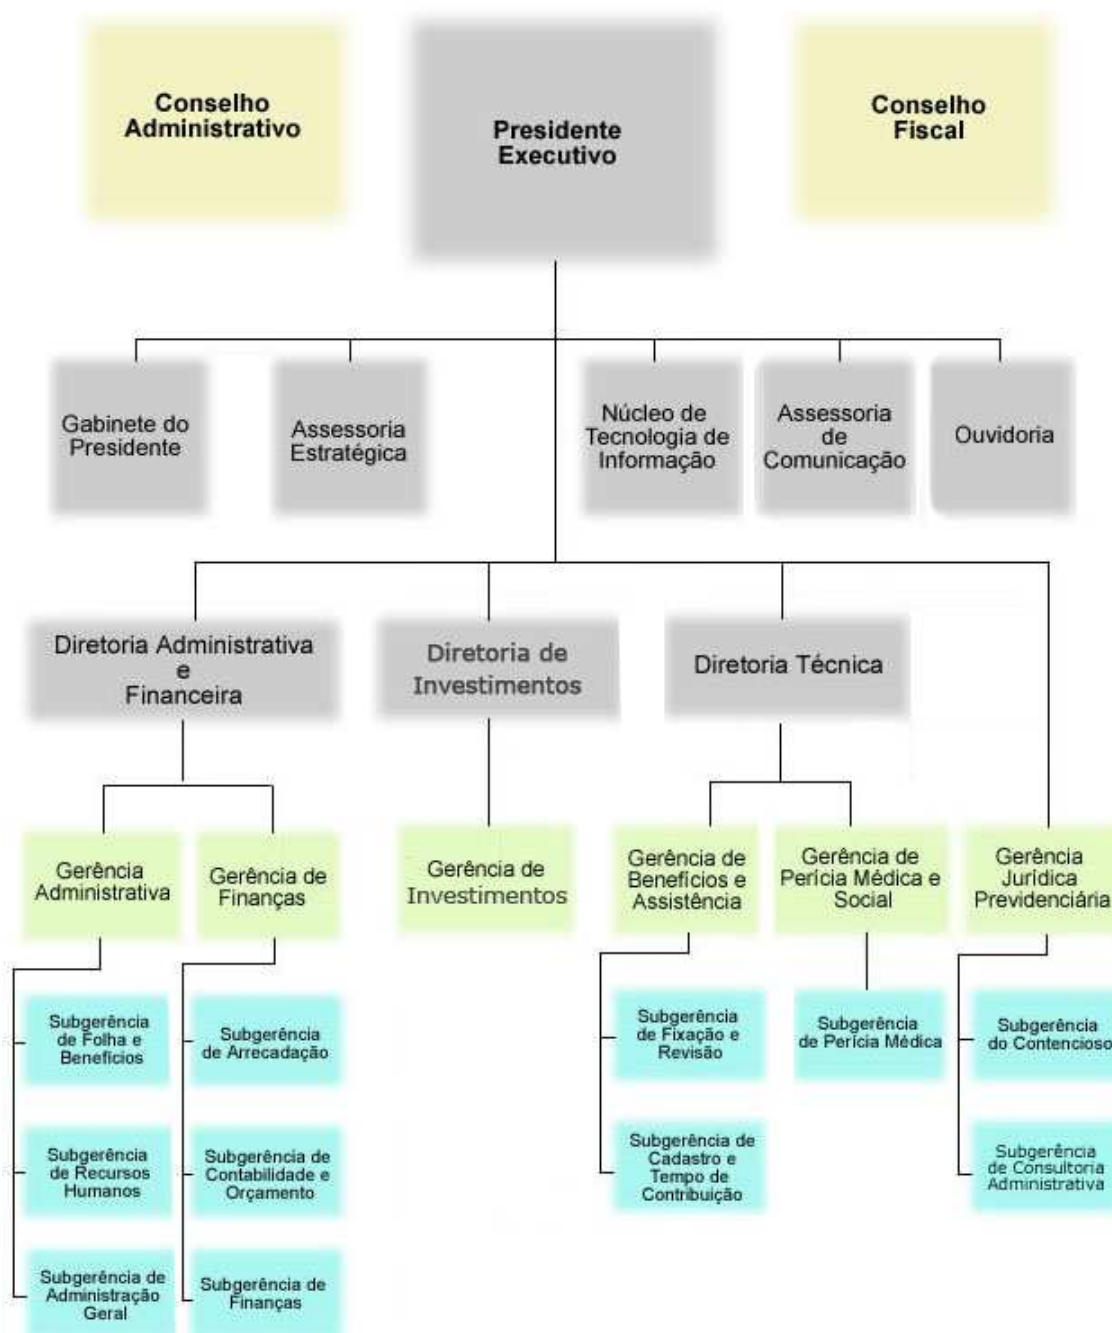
Conselho Administrativo

Presidente Executivo

Conselho Fiscal

Gabinete do Presidente

Assessoria Estratégica

Núcleo de Tecnologia de Informação

Assessoria de Comunicação

Ouvidoria

Diretoria Administrativa e Financeira

Diretoria de Investimentos

Diretoria Técnica

Gerência Administrativa

Gerência de Finanças

Gerência de Investimentos

Gerência de Benefícios e Assistência

Gerência de Perícia Médica e Social

Gerência Jurídica Previdenciária

Subgerência de Folha e Benefícios

Subgerência de Recursos Humanos

Subgerência de Administração Geral

Subgerência de Arrecadação

Subgerência de Contabilidade e Orçamento

Subgerência de Finanças

Subgerência de Fixação e Revisão

Subgerência de Cadastro e Tempo de Contribuição

Subgerência de Perícia Médica

Subgerência do Contencioso

Subgerência de Consultoria Administrativa